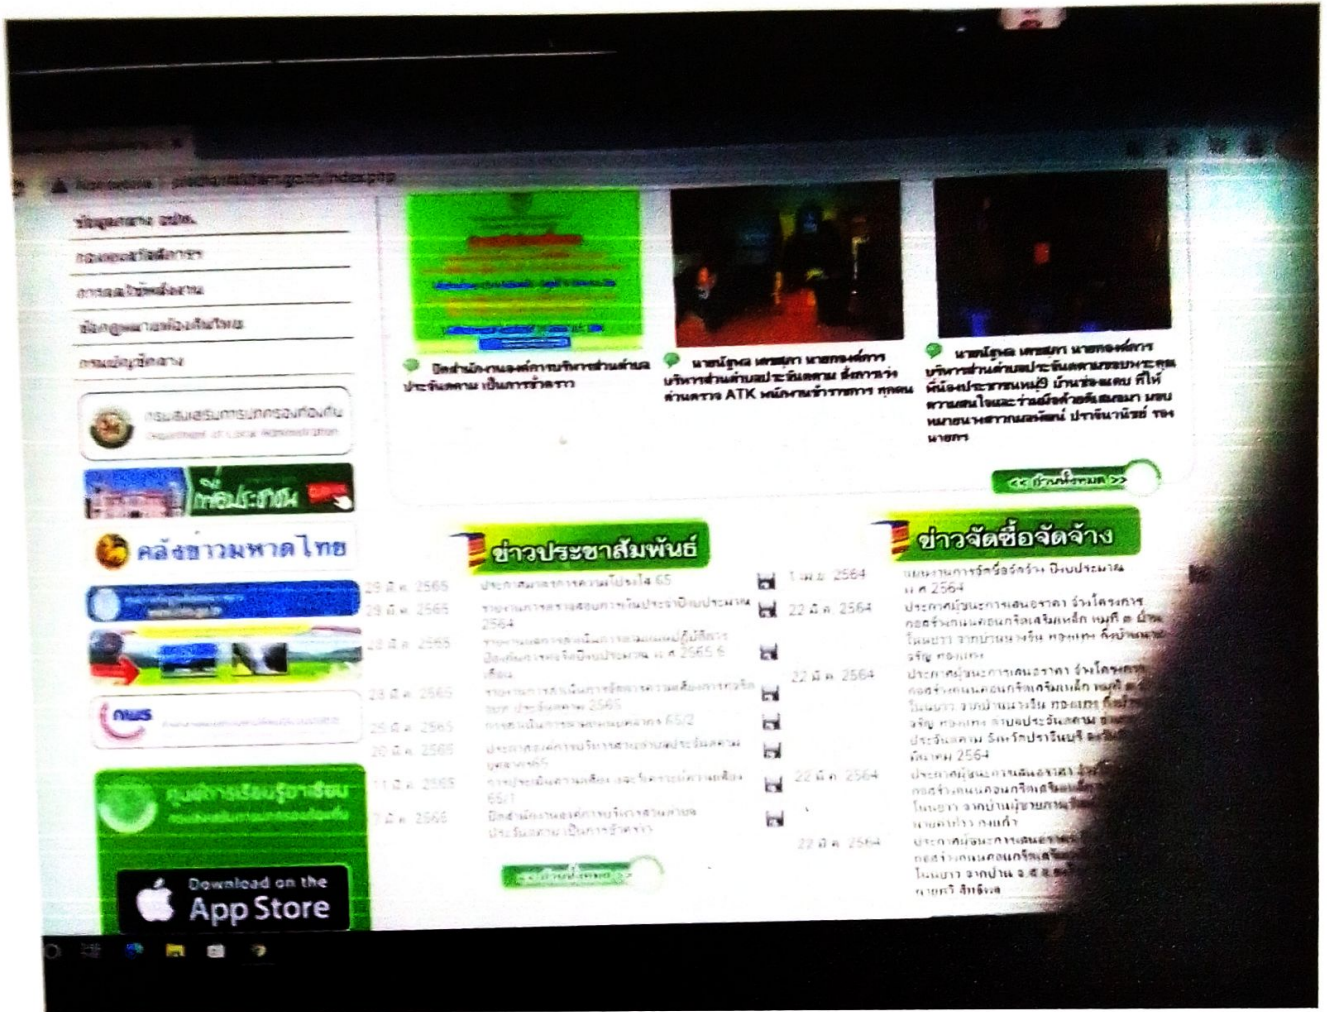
ข้อมูลทาง อปท.

กรมส่งเสริมการปกครองท้องถิ่น
Department of Local Administration

คลังข่าวมหาดไทย

นายณัฐพล เทพสุภา นายกองค์การบริหารส่วนตำบลประจันตคาม สั่งการร่วมตรวจ ATK พนักงานข้าราชการ ทุกคน

นายณัฐพล เทพสุภา นายกองค์การบริหารส่วนตำบลประจันตคาม

<< ข่าวทั้งหมด >>

ข่าวประชาสัมพันธ์

29 มี.ค. 2565
29 มี.ค. 2565
28 มี.ค. 2565
28 มี.ค. 2565
25 มี.ค. 2565
20 มี.ค. 2565
11 มี.ค. 2565
7 มี.ค. 2565

ข่าวจัดซื้อจัดจ้าง

1 เม.ย. 2564
22 มี.ค. 2564
22 มี.ค. 2564
22 มี.ค. 2564
22 มี.ค. 2564

ประกาศผู้ชนะการเสนอราคา จ้างโครงการก่อสร้างถนนคอนกรีตเสริมเหล็ก หมู่ที่
ประจันตคาม จังหวัดปราจีนบุรี
มีนาคม 2564

Download on the
App Store